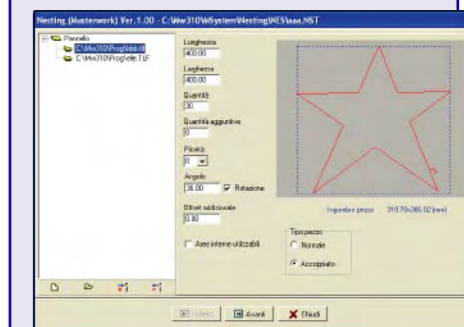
Nesting (Masterwork) Ver.1.00 - C:\Ww310\WSystem\Nesting\NES\aaa.NST

Pannello
C:\Ww310\Prog\bbb.tlf
C:\Ww310\Prog\elle.TLF

Lunghezza
1400.00
Larghezza
400.00
Quantità
30
Quantità aggiuntive
0
Priorità
0
Angolo
30.00
Rotazione
Offset addizionale
0.00
Aree interne utilizzabili

Ingombro pezzo 310.70x300.02 (mm)

Tipo pezzo
Normale
Accoppiato

Indietro
Avanti
Chiudi